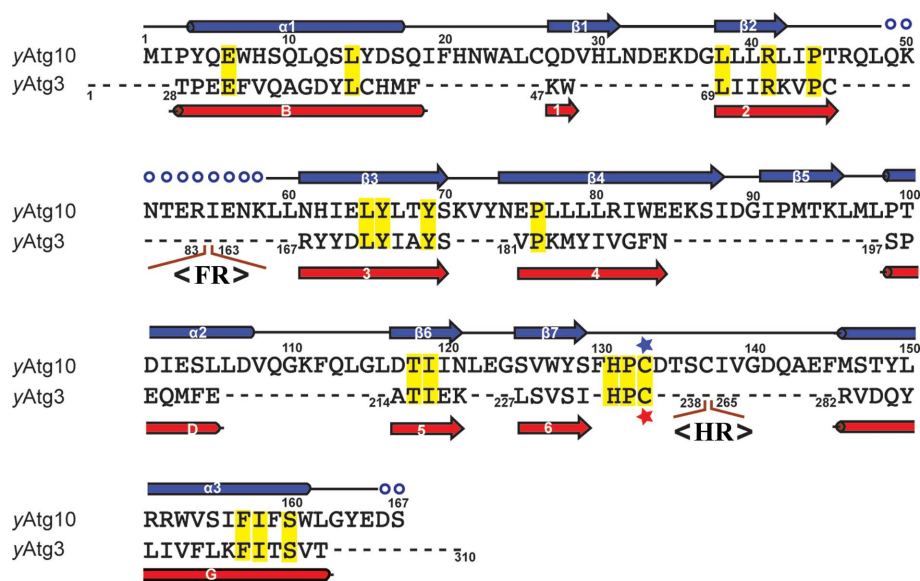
α1 β1 β2
1 10 20 30 40 50
yAtg10 MIPYQEWHSQLQSLYDSQIFHNWALCQDVHLNDEKDGLLLRLIPTRQLQK
yAtg3 1 ----28TPEEFVQAGDYLCHMF-------47KW--------69LIIRKVPC-----
B 1 2

β3 β4 β5
60 70 80 90 100
yAtg10 NTERIENKLLNHIELYLTYSKVYNEPLLLLRIWEEKSIDGIPMTKLMLPT
yAtg3 ----83 163----167RYYDLYIAYS---181VPKMYIVGFN-----------197SP
<FR>
3 4

α2 β6 β7
110 120 130 140 150
yAtg10 DIESLLDVQGKFQLGLDTTIINLEGSVWYSFHPCDTSCIVGDQAEFMSTYL
yAtg3 EQMFE----------214ATIEK---227LSVSI-HPC-238 265-----282RVDQY
<HR>
D 5 6

α3
160 167
yAtg10 RRWVSIFIFSWLGYEDS
yAtg3 LIVFLKFITSVT---------310
G